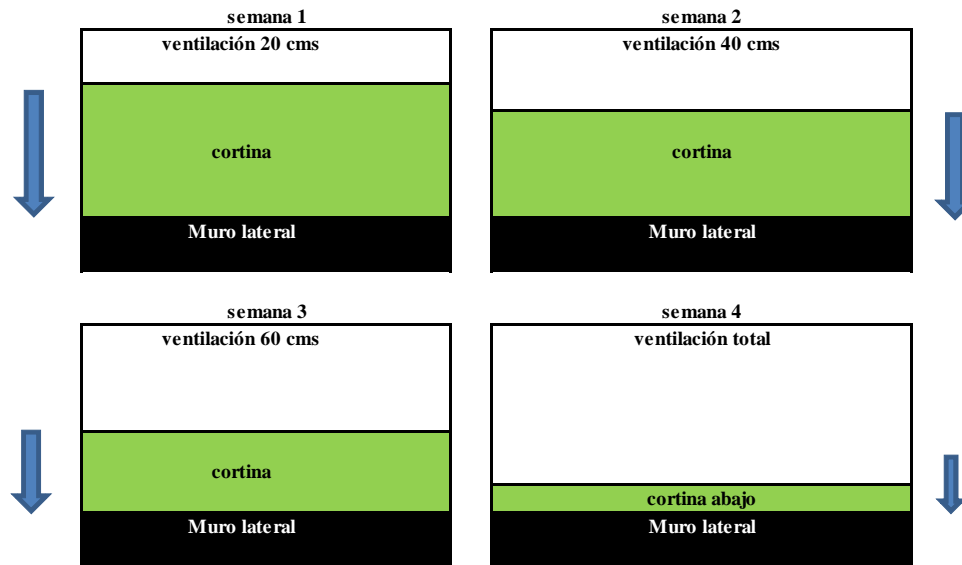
semana 1
ventilación 20 cms
cortina
Muro lateral

semana 2
ventilación 40 cms
cortina
Muro lateral

semana 3
ventilación 60 cms
cortina
Muro lateral

semana 4
ventilación total
cortina abajo
Muro lateral